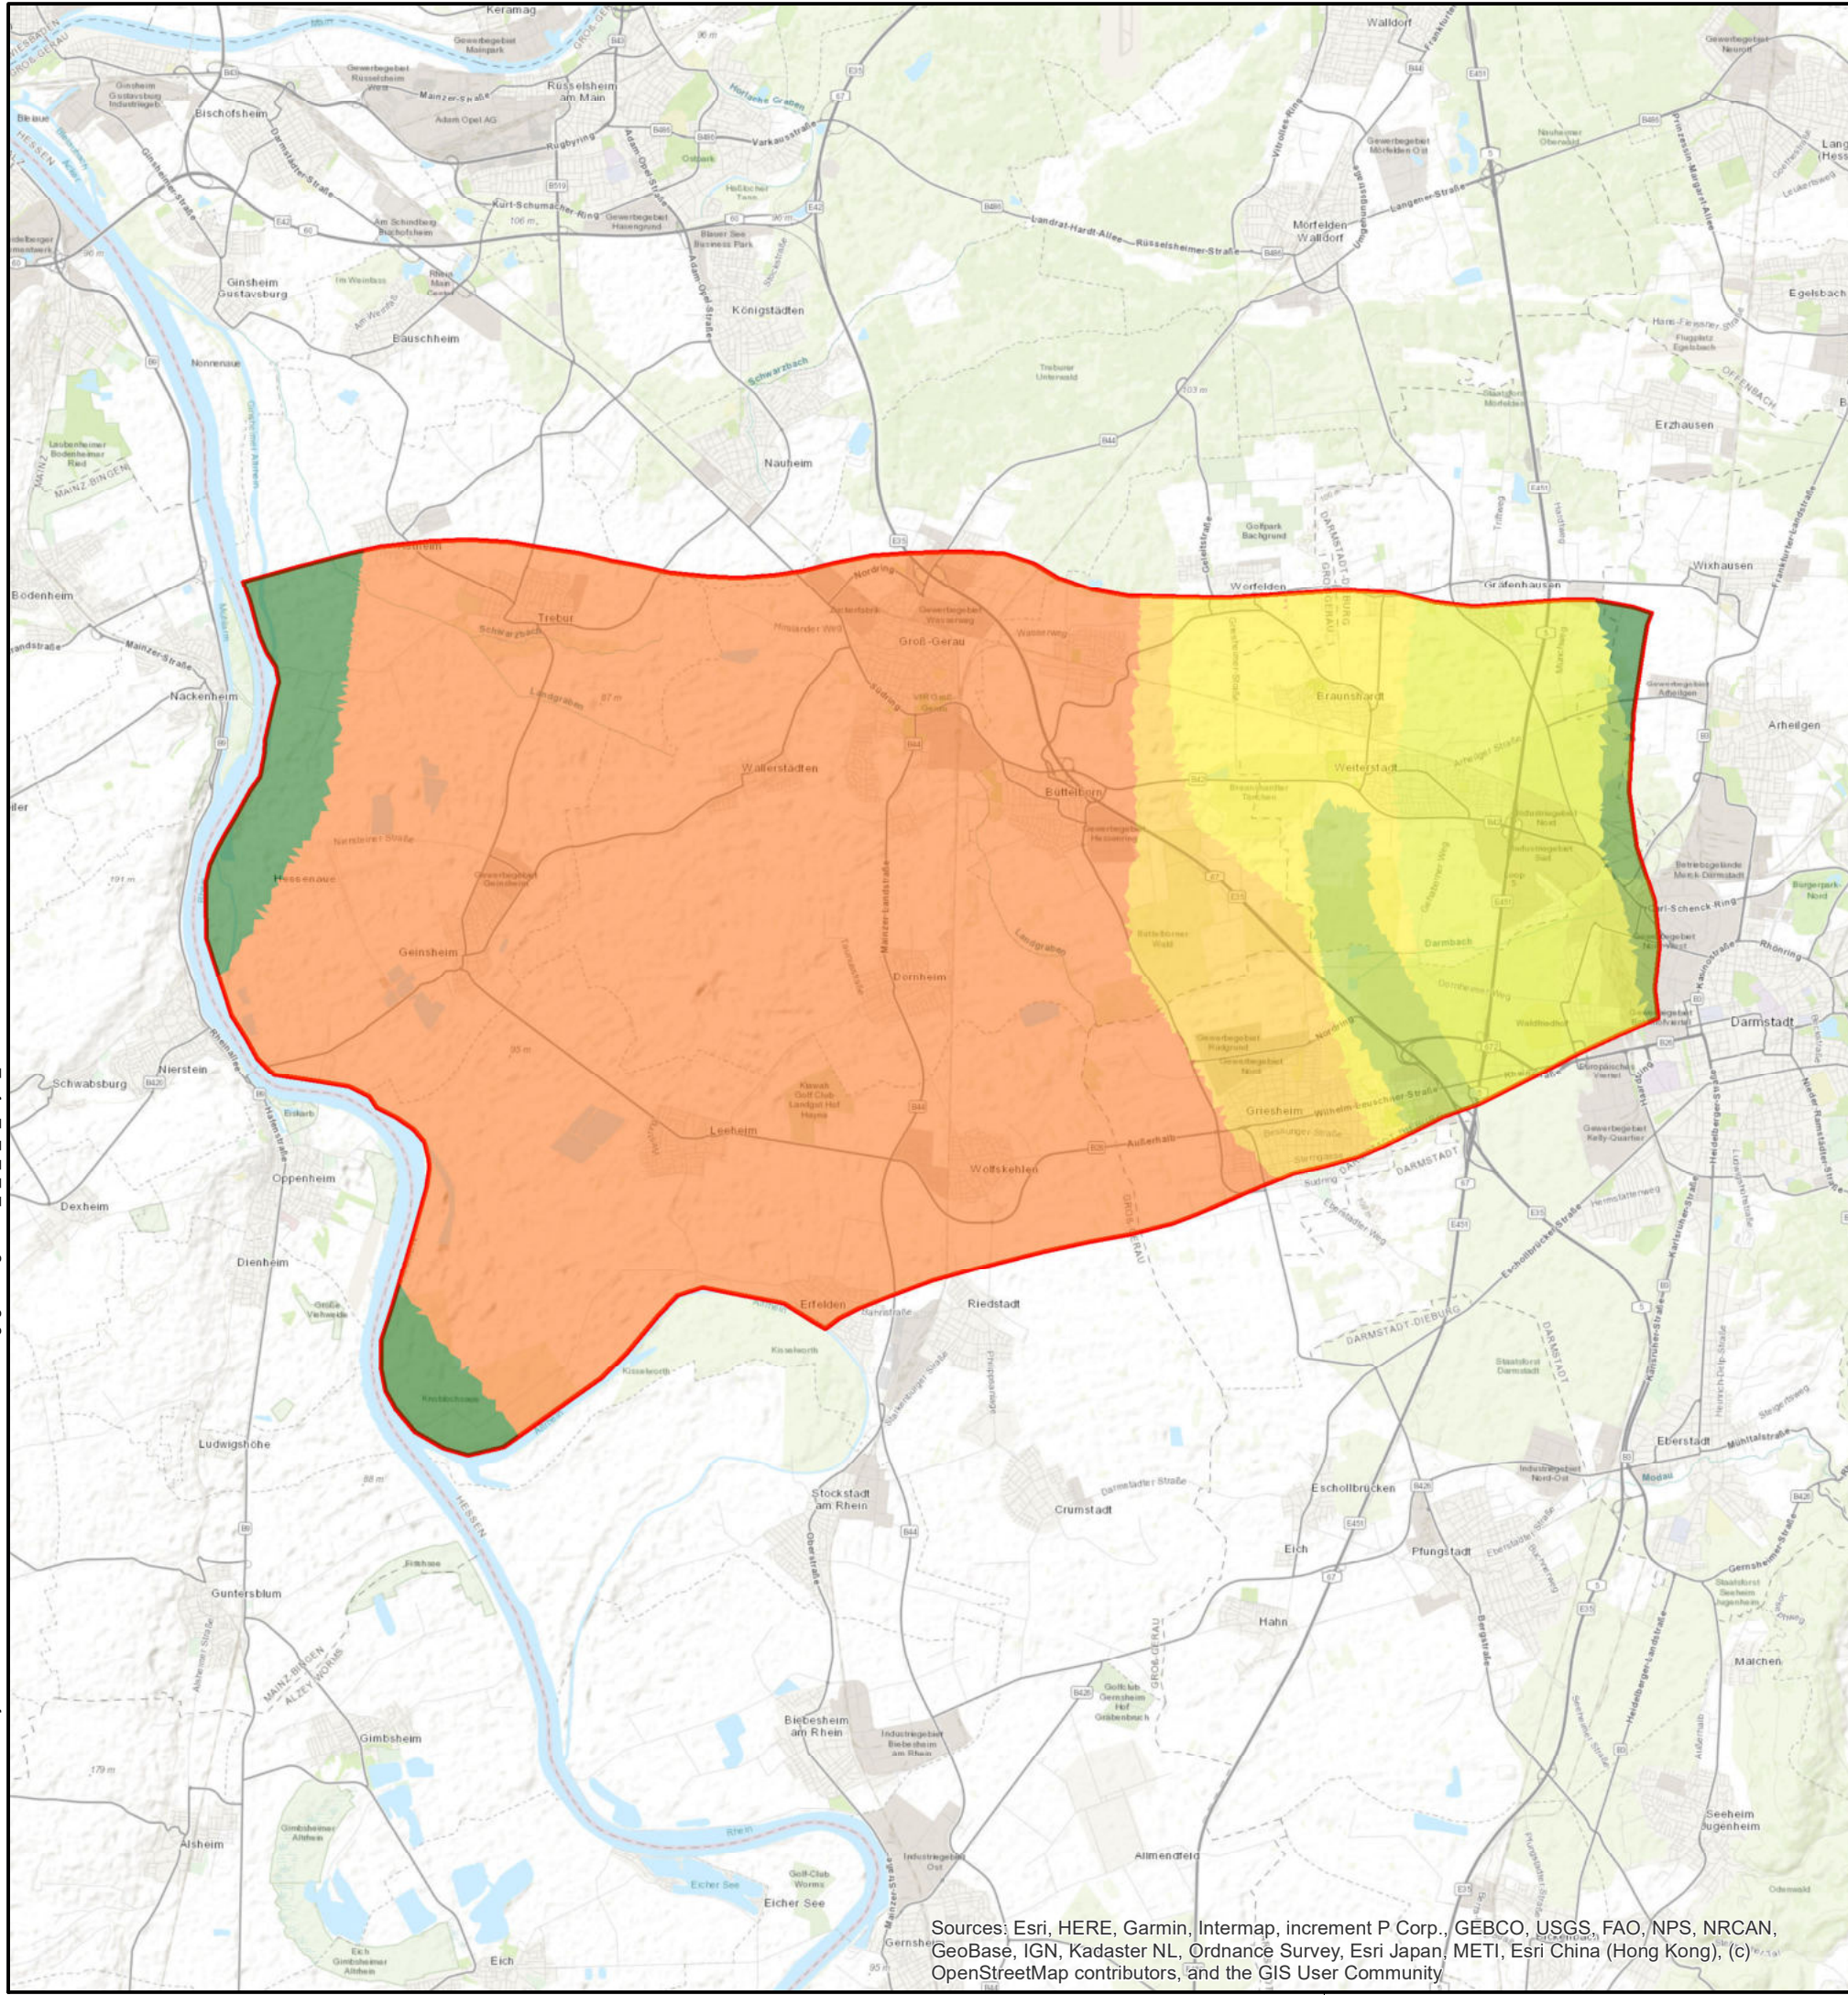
Keramag
Walldorf
Rüsselsheim am Main
Bischofsheim
Ginsheim Gustavsburg
Bauschheim
Königstädten
Mörfelden Walldorf
Egelsbach
Erzhausen
Nauheim
Trebur
Groß-Gerau
Worfelden
Gräfenhausen
Wixhausen
Bodenheim
Nackenheim
Braunshardt
Weiterstadt
Arheilgen
Wallerstädten
Büttelborn
Hessenaue
Geinsheim
Dornheim
Darmstadt
Nierstein
Schwabsburg
Leeheim
Griesheim
Wolfskehlen
Oppenheim
Dexheim
Dienheim
Erfelden
Riedstadt
Ludwigshöhe
Stockstadt am Rhein
Crumstadt
Eschollbrücken
Eberstadt
Pfungstadt
Eich
Hahn
Guntersblum
Gimbsheim
Biebesheim am Rhein
Malchen
Seeheim Jugenheim
Alsheim
Allmendfeld
Eicher See
Gernsheim
Eich
Sources: Esri, HERE, Garmin, Intermap, increment P Corp., GEBCO, USGS, FAO, NPS, NRCAN, GeoBase, IGN, Kadaster NL, Ordnance Survey, Esri Japan, METI, Esri China (Hong Kong), (c) OpenStreetMap contributors, and the GIS User Community